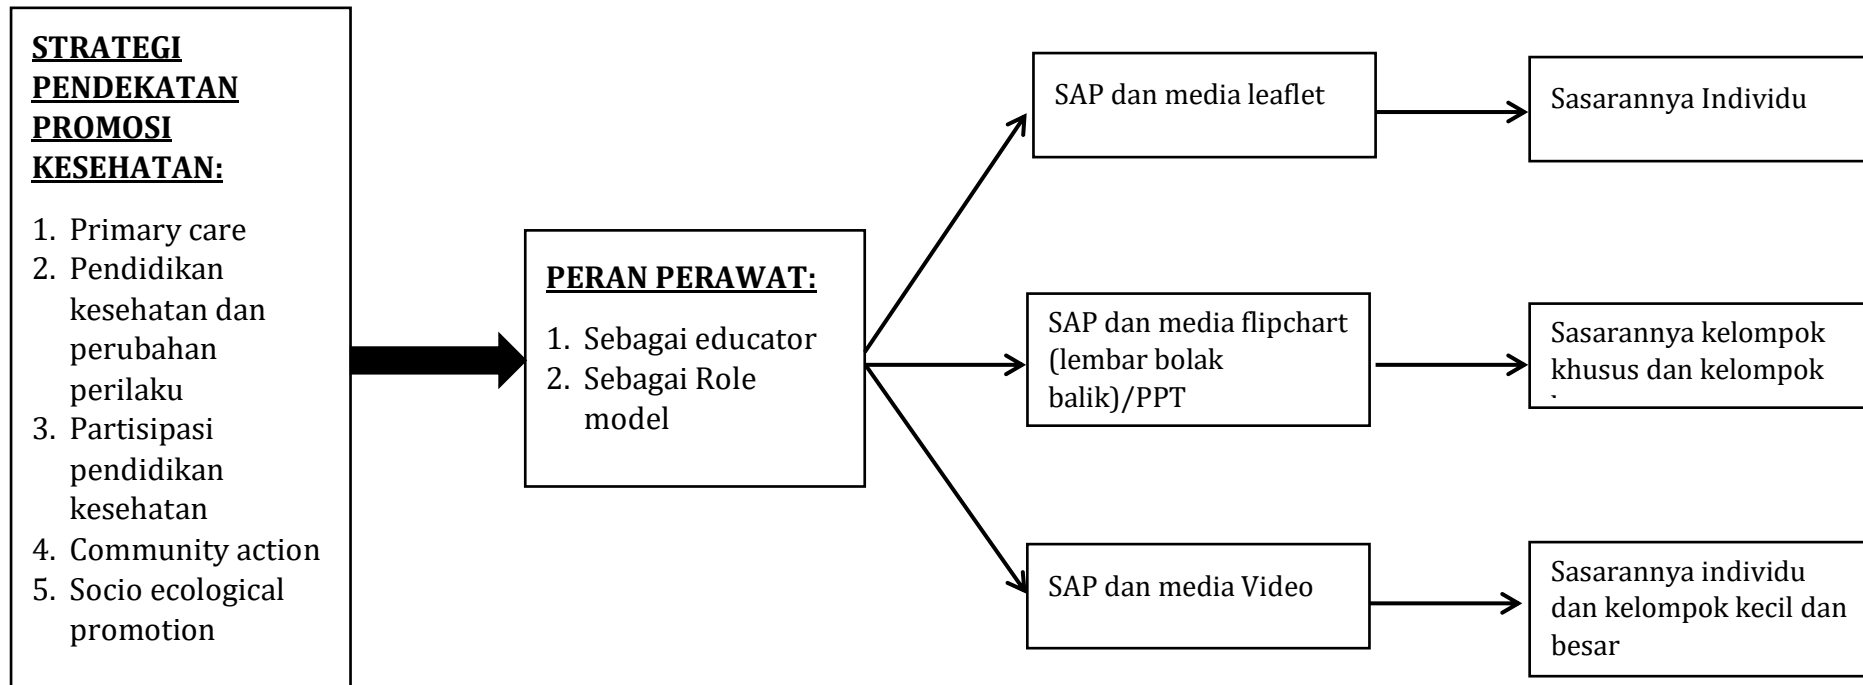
STRATEGI PENDEKATAN PROMOSI KESEHATAN:

1. Primary care
2. Pendidikan kesehatan dan perubahan perilaku
3. Partisipasi pendidikan kesehatan
4. Community action
5. Socio ecological promotion

PERAN PERAWAT:

1. Sebagai educator
2. Sebagai Role model

SAP dan media leaflet

Sasarannya Individu

SAP dan media flipchart (lembar bolak balik)/PPT

Sasarannya kelompok khusus dan kelompok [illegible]

SAP dan media Video

Sasarannya individu dan kelompok kecil dan besar